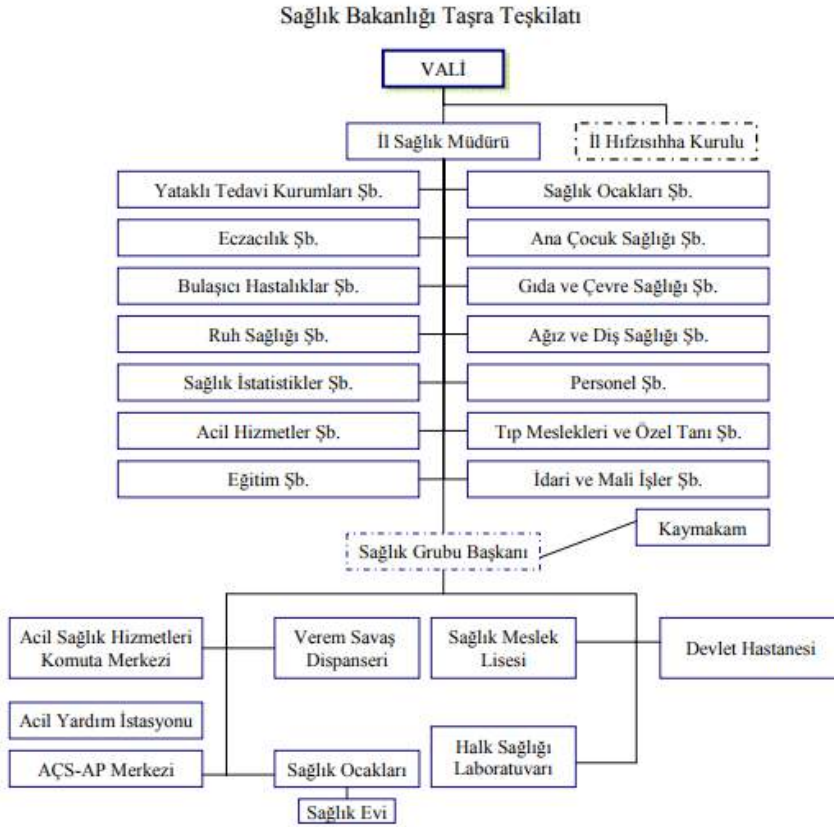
Sağlık Bakanlığı Taşra Teşkilatı

VALİ

İl Sağlık Müdürü

İl Hıfzısıhha Kurulu

Yataklı Tedavi Kurumları Şb.

Sağlık Ocakları Şb.

Eczacılık Şb.

Ana Çocuk Sağlığı Şb.

Bulaşıcı Hastalıklar Şb.

Gıda ve Çevre Sağlığı Şb.

Ruh Sağlığı Şb.

Ağız ve Diş Sağlığı Şb.

Sağlık İstatistikler Şb.

Personel Şb.

Acil Hizmetler Şb.

Tıp Meslekleri ve Özel Tanı Şb.

Eğitim Şb.

İdari ve Mali İşler Şb.

Kaymakam

Sağlık Grubu Başkanı

Acil Sağlık Hizmetleri Komuta Merkezi

Verem Savaş Dispanseri

Sağlık Meslek Lisesi

Devlet Hastanesi

Acil Yardım İstasyonu

Halk Sağlığı Laboratuvarı

AÇS-AP Merkezi

Sağlık Ocakları

Sağlık Evi